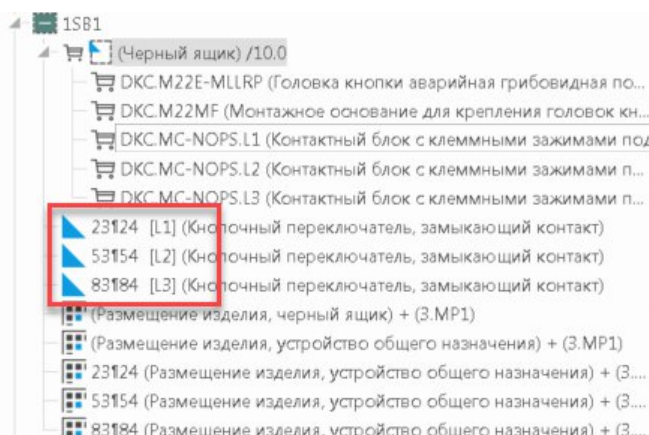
1SB1
(Черный ящик) /10.0
DKC.M22E-MLLRP (Головка кнопки аварийная грибовидная по...
DKC.M22MF (Монтажное основание для крепления головок кн...
DKC.MC-NOPS.L1 (Контактный блок с клеммными зажимами под
DKC.MC-NOPS.L2 (Контактный блок с клеммными зажимами п...
DKC.MC-NOPS.L3 (Контактный блок с клеммными зажимами п...
23¶24 [L1] (Кнопочный переключатель, замыкающий контакт)
53¶54 [L2] (Кнопочный переключатель, замыкающий контакт)
83¶84 [L3] (Кнопочный переключатель, замыкающий контакт)
(Размещение изделия, черный ящик) + (3.MP1)
(Размещение изделия, устройство общего назначения) + (3.MP1)
23¶24 (Размещение изделия, устройство общего назначения) + (3....
53¶54 (Размещение изделия, устройство общего назначения) + (3....
83¶84 (Размещение изделия, устройство общего назначения) + (3....